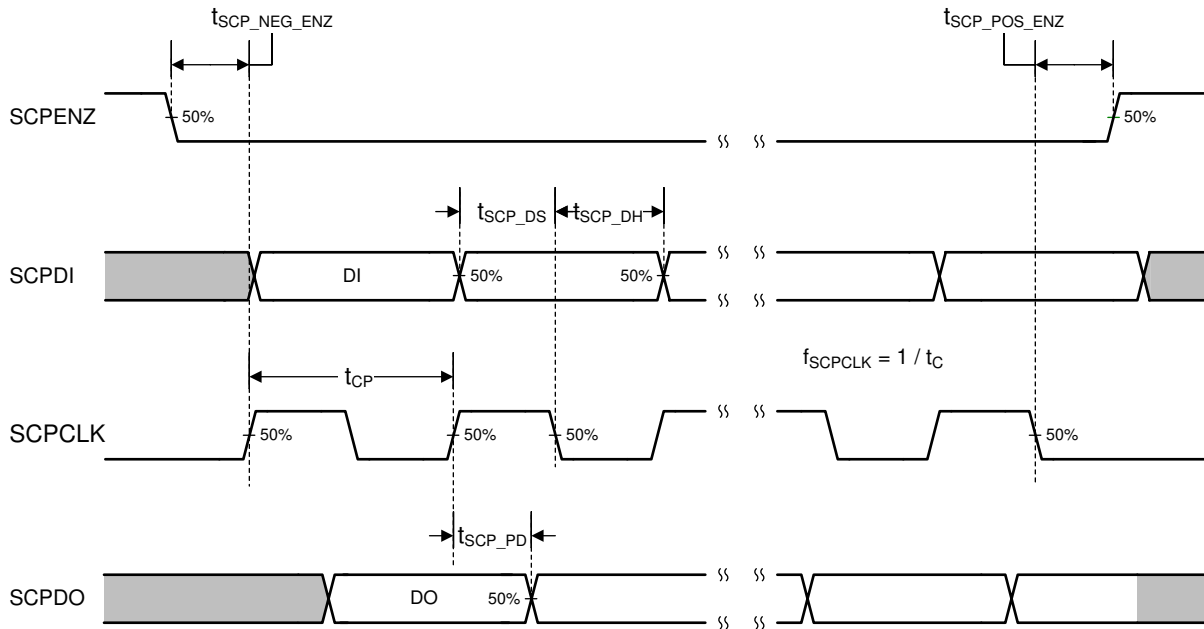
$t_{SCP\_NEG\_ENZ}$

$t_{SCP\_POS\_ENZ}$

SCPENZ

50%

50%

$t_{SCP\_DS}$ $t_{SCP\_DH}$

SCPDI

DI

50%

50%

$t_{CP}$

$f_{SCPCLK} = 1 / t_C$

SCPCLK

50%

50%

50%

50%

$t_{SCP\_PD}$

SCPDO

DO

50%